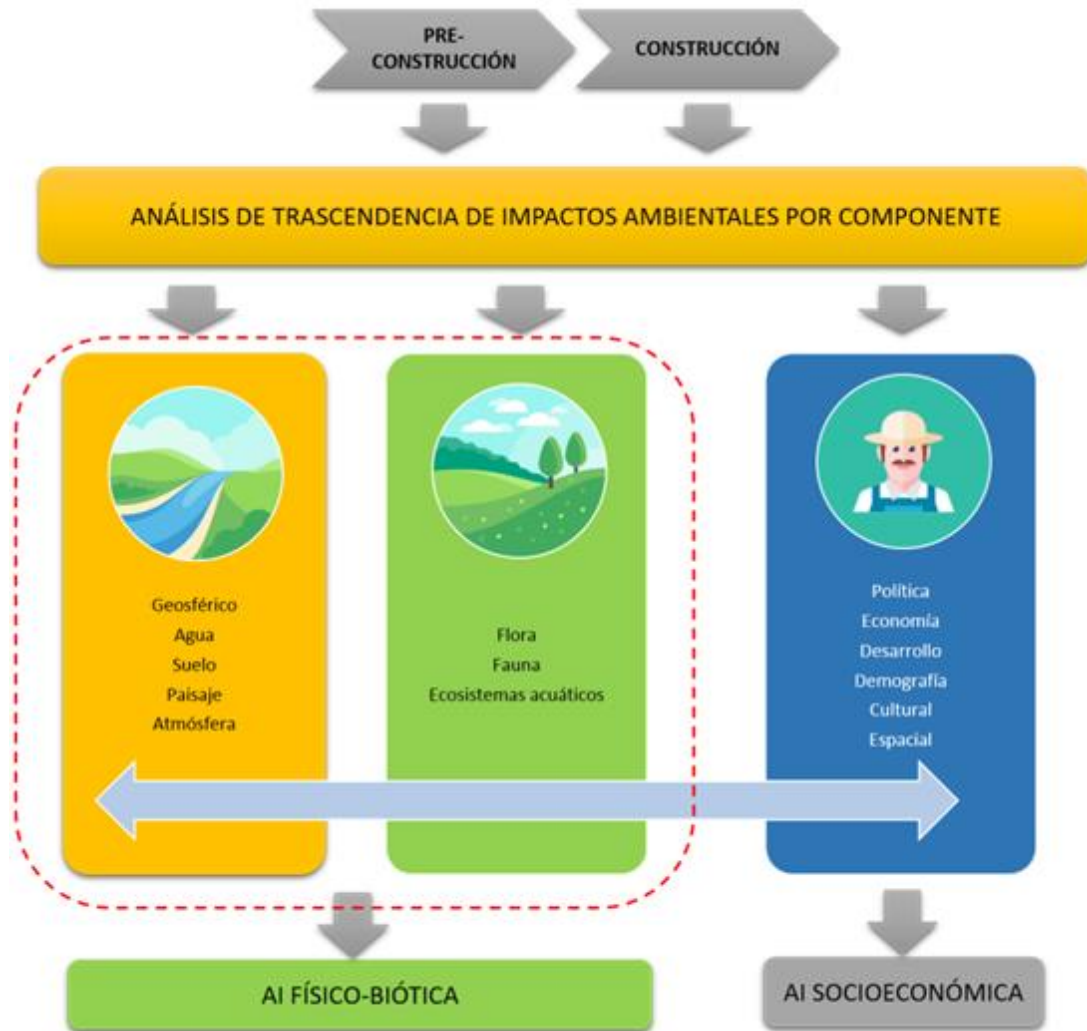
PRE-CONSTRUCCIÓN

CONSTRUCCIÓN

ANÁLISIS DE TRASCENDENCIA DE IMPACTOS AMBIENTALES POR COMPONENTE

Geosférico
Agua
Suelo
Paisaje
Atmósfera

Flora
Fauna
Ecosistemas acuáticos

Política
Economía
Desarrollo
Demografía
Cultural
Espacial

AI FÍSICO-BIÓTICA

AI SOCIOECONÓMICA